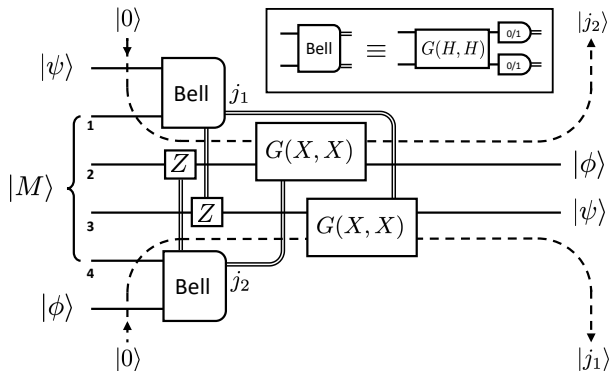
$|0\rangle$

Bell $\equiv$ $G(H,H)$ 0/1 0/1

$|j_2\rangle$

$|\psi\rangle$

Bell $j_1$

1

$|M\rangle$

2 $Z$ $G(X,X)$ $|\phi\rangle$

3 $Z$ $G(X,X)$ $|\psi\rangle$

4

$|\phi\rangle$ Bell $j_2$

$|0\rangle$

$|j_1\rangle$